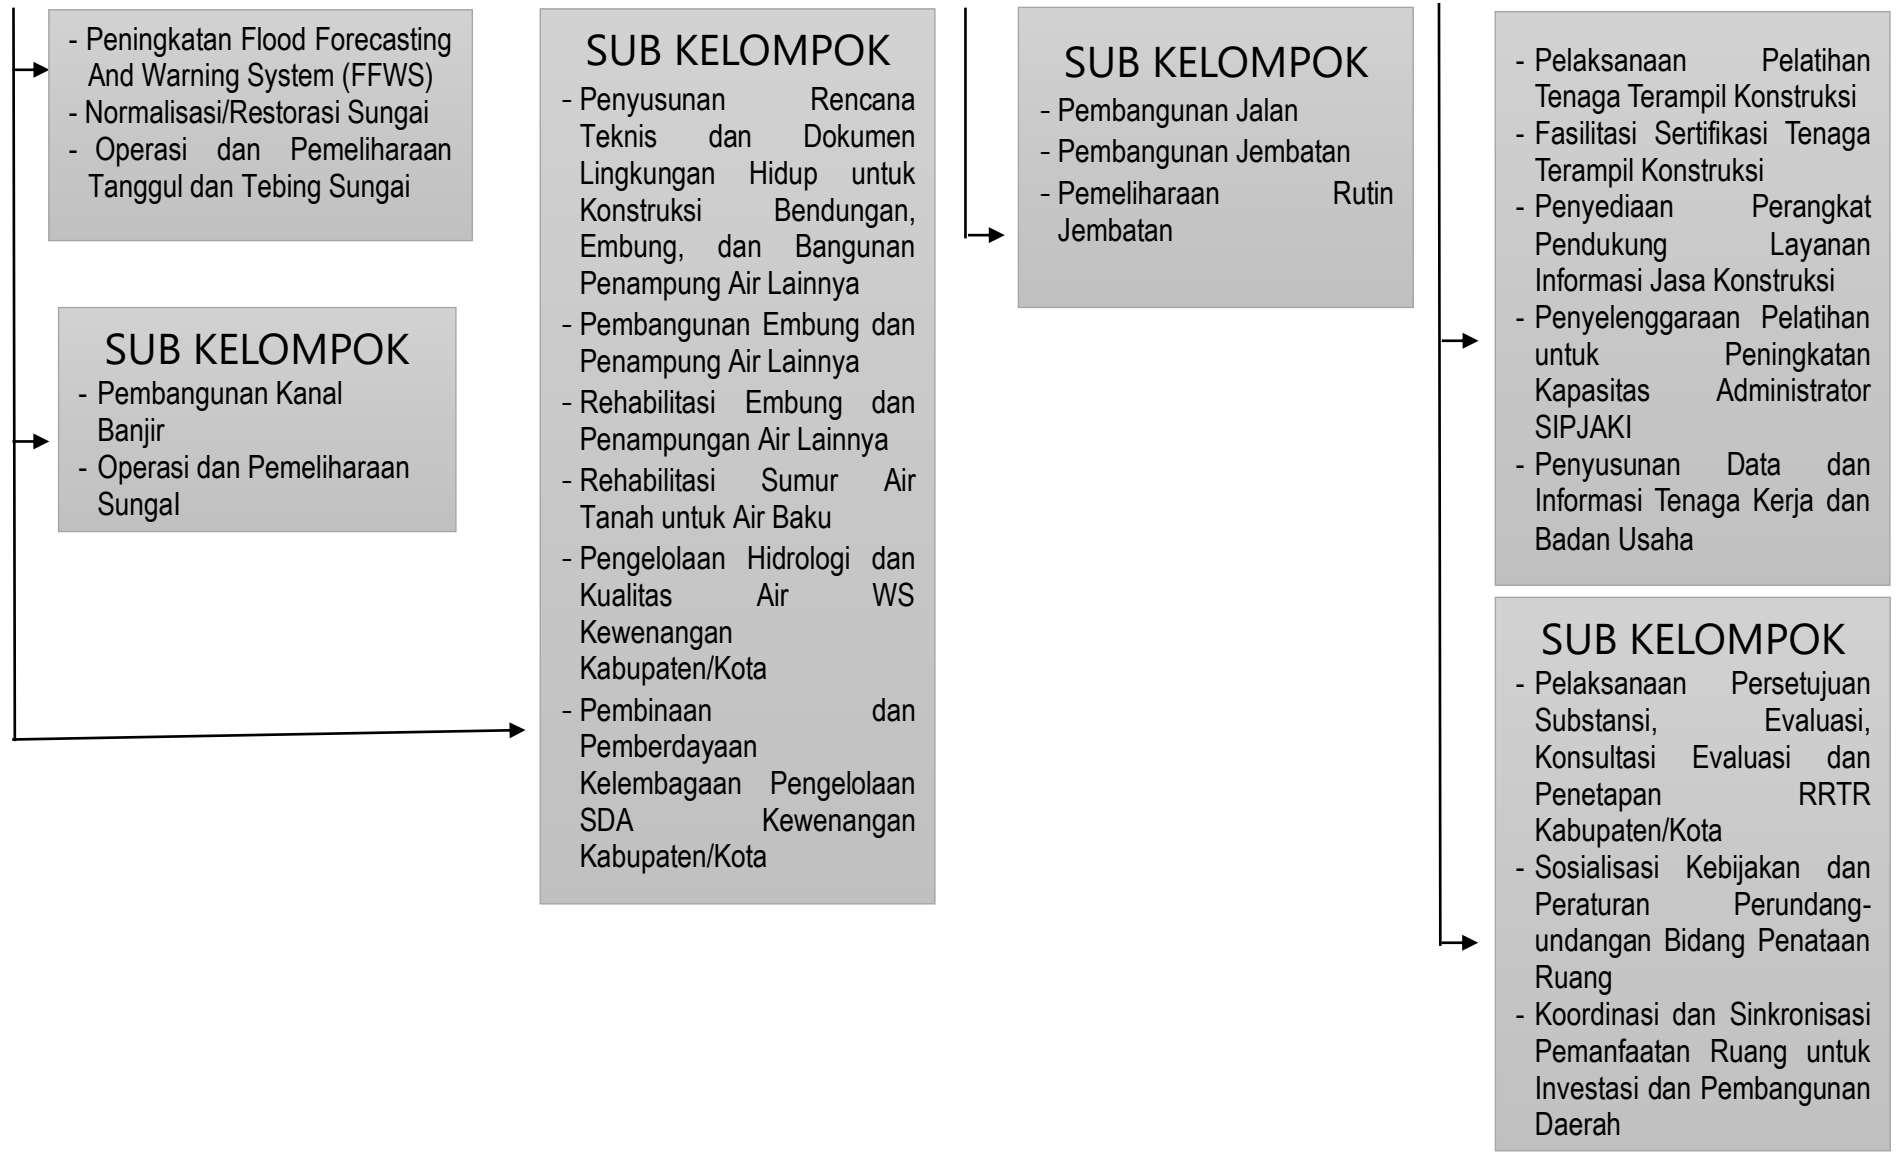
- Peningkatan Flood Forecasting And Warning System (FFWS)
- Normalisasi/Restorasi Sungai
- Operasi dan Pemeliharaan Tanggul dan Tebing Sungai

SUB KELOMPOK
- Pembangunan Kanal Banjir
- Operasi dan Pemeliharaan Sungal

SUB KELOMPOK
- Penyusunan Rencana Teknis dan Dokumen Lingkungan Hidup untuk Konstruksi Bendungan, Embung, dan Bangunan Penampung Air Lainnya
- Pembangunan Embung dan Penampung Air Lainnya
- Rehabilitasi Embung dan Penampungan Air Lainnya
- Rehabilitasi Sumur Air Tanah untuk Air Baku
- Pengelolaan Hidrologi dan Kualitas Air WS Kewenangan Kabupaten/Kota
- Pembinaan dan Pemberdayaan Kelembagaan Pengelolaan SDA Kewenangan Kabupaten/Kota

SUB KELOMPOK
- Pembangunan Jalan
- Pembangunan Jembatan
- Pemeliharaan Rutin Jembatan

- Pelaksanaan Pelatihan Tenaga Terampil Konstruksi
- Fasilitasi Sertifikasi Tenaga Terampil Konstruksi
- Penyediaan Perangkat Pendukung Layanan Informasi Jasa Konstruksi
- Penyelenggaraan Pelatihan untuk Peningkatan Kapasitas Administrator SIPJAKI
- Penyusunan Data dan Informasi Tenaga Kerja dan Badan Usaha

SUB KELOMPOK
- Pelaksanaan Persetujuan Substansi, Evaluasi, Konsultasi Evaluasi dan Penetapan RRTR Kabupaten/Kota
- Sosialisasi Kebijakan dan Peraturan Perundang-undangan Bidang Penataan Ruang
- Koordinasi dan Sinkronisasi Pemanfaatan Ruang untuk Investasi dan Pembangunan Daerah